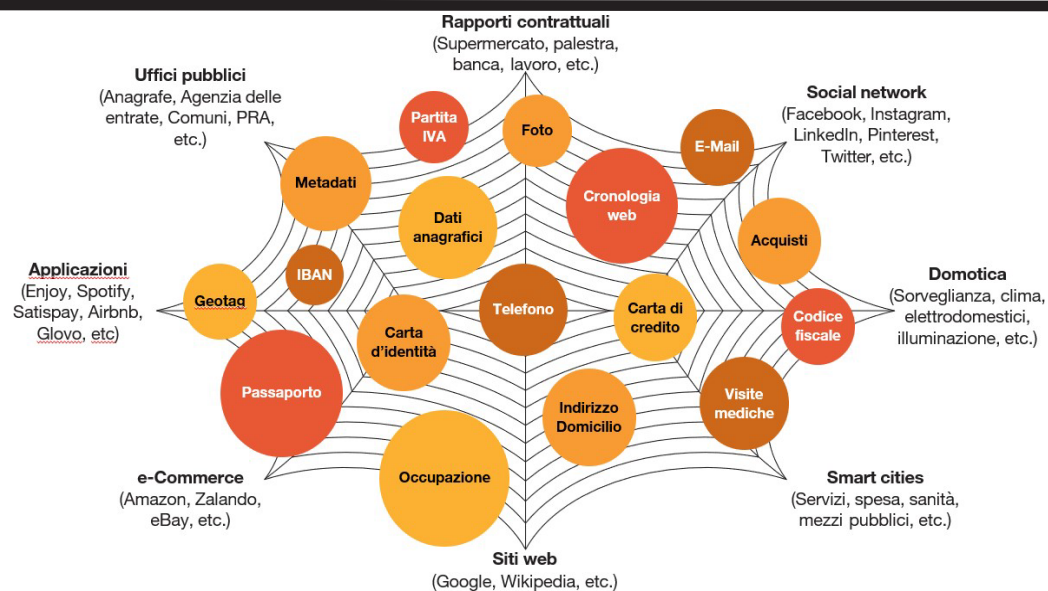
Rapporti contrattuali
(Supermercato, palestra, banca, lavoro, etc.)

Uffici pubblici
(Anagrafe, Agenzia delle entrate, Comuni, PRA, etc.)

Social network
(Facebook, Instagram, LinkedIn, Pinterest, Twitter, etc.)

Applicazioni
(Enjoy, Spotify, Satispay, Airbnb, Glovo, etc)

Domotica
(Sorveglianza, clima, elettrodomestici, illuminazione, etc.)

e-Commerce
(Amazon, Zalando, eBay, etc.)

Smart cities
(Servizi, spesa, sanità, mezzi pubblici, etc.)

Siti web
(Google, Wikipedia, etc.)

Partita IVA

Foto

E-Mail

Metadati

Cronologia web

Dati anagrafici

Acquisti

IBAN

Geotag

Telefono

Carta di credito

Codice fiscale

Carta d'identità

Passaporto

Visite mediche

Indirizzo Domicilio

Occupazione